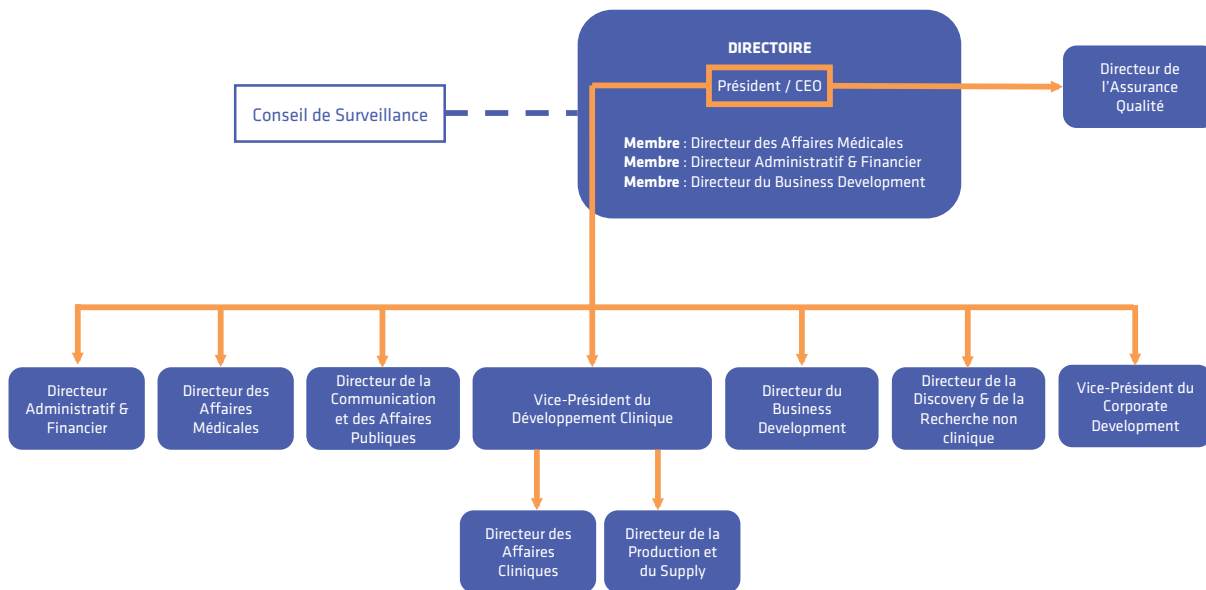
DIRECTOIRE

Président / CEO

Membre : Directeur des Affaires Médicales
Membre : Directeur Administratif & Financier
Membre : Directeur du Business Development

Conseil de Surveillance

Directeur de l'Assurance Qualité

Directeur Administratif & Financier

Directeur des Affaires Médicales

Directeur de la Communication et des Affaires Publiques

Vice-Président du Développement Clinique

Directeur du Business Development

Directeur de la Discovery & de la Recherche non clinique

Vice-Président du Corporate Development

Directeur des Affaires Cliniques

Directeur de la Production et du Supply